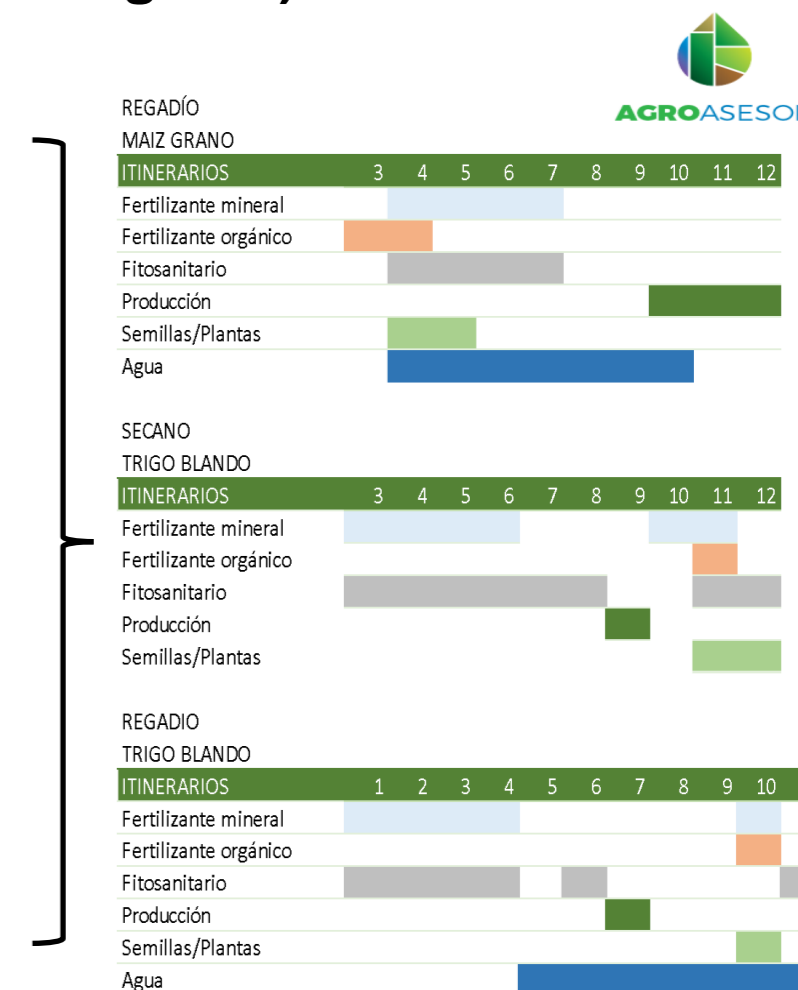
AGROASESO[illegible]

REGADÍO
MAIZ GRANO

| ITINERARIOS | 3 | 4 | 5 | 6 | 7 | 8 | 9 | 10 | 11 | 12 |
|---|---|---|---|---|---|---|---|---|---|---|
| Fertilizante mineral | | | | | | | | | | |
| Fertilizante orgánico | | | | | | | | | | |
| Fitosanitario | | | | | | | | | | |
| Producción | | | | | | | | | | |
| Semillas/Plantas | | | | | | | | | | |
| Agua | | | | | | | | | | |

SECANO
TRIGO BLANDO

| ITINERARIOS | 3 | 4 | 5 | 6 | 7 | 8 | 9 | 10 | 11 | 12 |
|---|---|---|---|---|---|---|---|---|---|---|
| Fertilizante mineral | | | | | | | | | | |
| Fertilizante orgánico | | | | | | | | | | |
| Fitosanitario | | | | | | | | | | |
| Producción | | | | | | | | | | |
| Semillas/Plantas | | | | | | | | | | |

REGADIO
TRIGO BLANDO

| ITINERARIOS | 1 | 2 | 3 | 4 | 5 | 6 | 7 | 8 | 9 | 10 |
|---|---|---|---|---|---|---|---|---|---|---|
| Fertilizante mineral | | | | | | | | | | |
| Fertilizante orgánico | | | | | | | | | | |
| Fitosanitario | | | | | | | | | | |
| Producción | | | | | | | | | | |
| Semillas/Plantas | | | | | | | | | | |
| Agua | | | | | | | | | | |